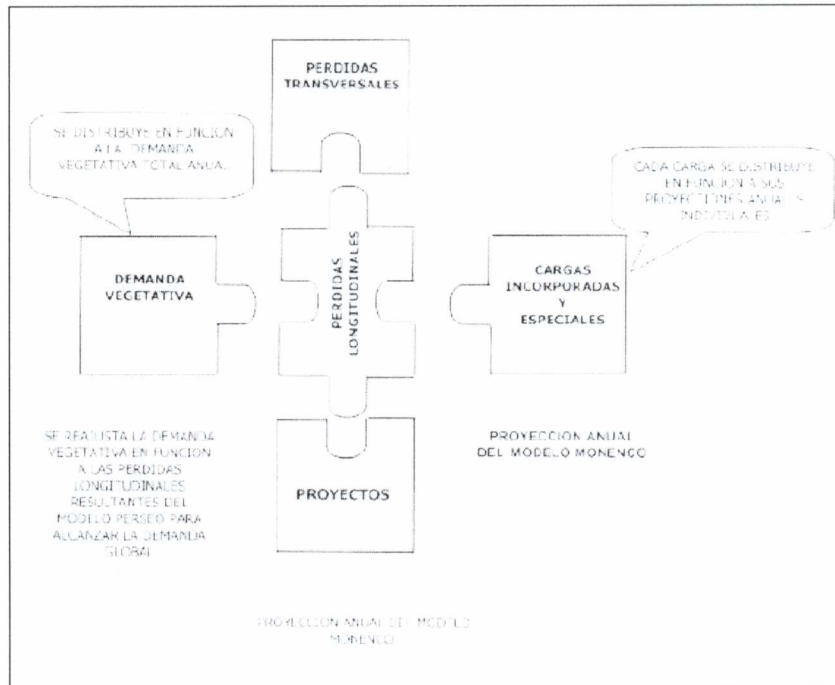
PERDIDAS TRANSVERSALES

SE DISTRIBUYE EN FUNCION A LA DEMANDA VEGETATIVA TOTAL ANUAL

CADA CARGA SE DISTRIBUYE EN FUNCION A SUS PROYECCIONES ANUALES INDIVIDUALES

DEMANDA VEGETATIVA

PERDIDAS LONGITUDINALES

CARGAS INCORPORADAS Y ESPECIALES

SE REAJUSTA LA DEMANDA VEGETATIVA EN FUNCION A LAS PERDIDAS LONGITUDINALES RESULTANTES DEL MODELO PERSEO PARA ALCANZAR LA DEMANDA GLOBAL

PROYECCION ANUAL DEL MODELO MONENCO

PROYECTOS

PROYECCION ANUAL DEL MODELO MONENCO